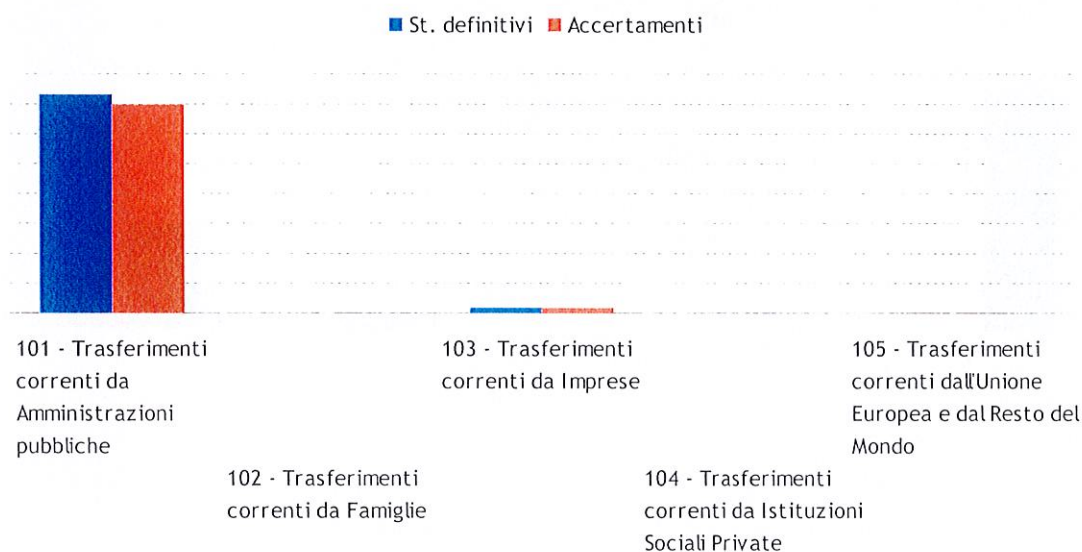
St. definitivi Accertamenti

101 - Trasferimenti correnti da Amministrazioni pubbliche

102 - Trasferimenti correnti da Famiglie

103 - Trasferimenti correnti da Imprese

104 - Trasferimenti correnti da Istituzioni Sociali Private

105 - Trasferimenti correnti dall'Unione Europea e dal Resto del Mondo